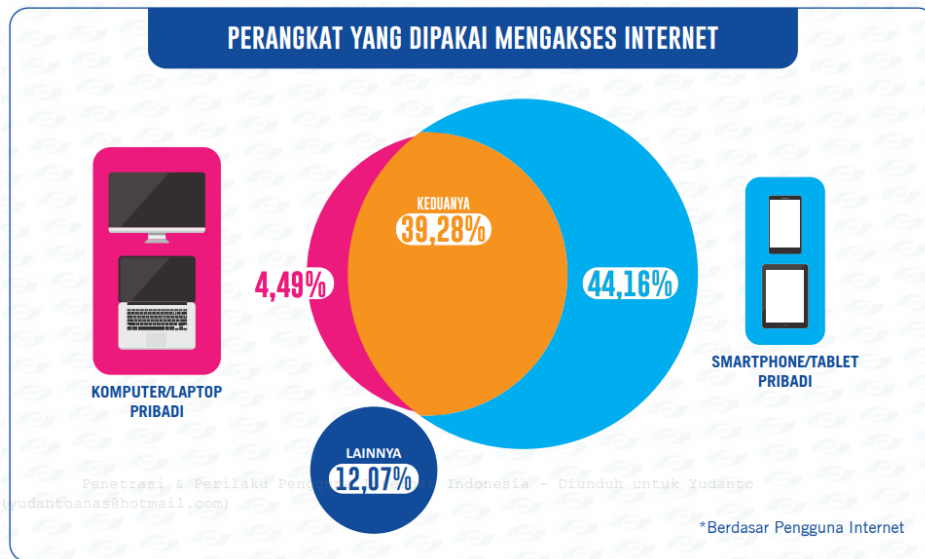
PERANGKAT YANG DIPAKAI MENGAKSES INTERNET

KEDUANYA
39,28%

4,49%

44,16%

KOMPUTER/LAPTOP PRIBADI

SMARTPHONE/TABLET PRIBADI

LAINNYA
12,07%

Penetrasi & Perilaku Peng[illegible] Indonesia - Diunduh untuk Yudanto (yudantoanas@hotmail.com)

*Berdasar Pengguna Internet